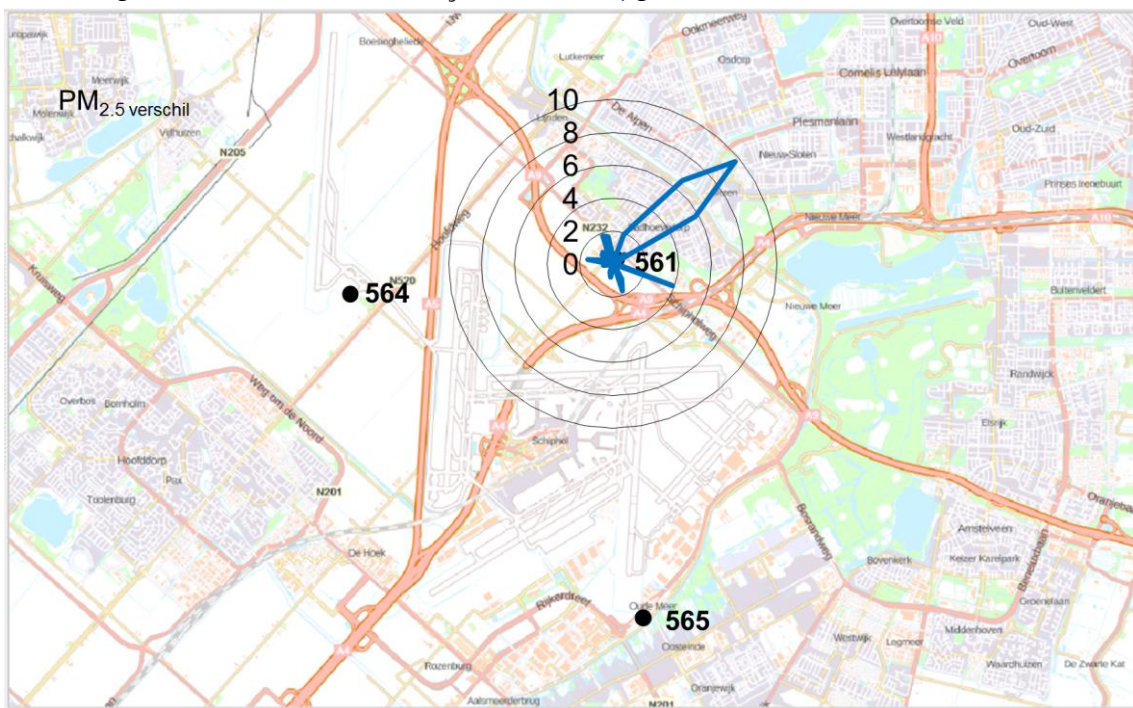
PM$_{2.5}$ verschil

10
8
6
4
2
0

561

564

565

Zwanenburg
Osdorp
Cornelis Lelylaan
Overtoomse Veld
Oud-West
Overtoom
Oud-Zuid
Plesmanlaan
Westlandgracht
Nieuw Sloten
Prinses Irenebuurt
Nieuwe Meer
Buitenveldert
Randwijk
Elsrijk
Amstelveen
Keizer Karelpark
Groenelaan
Bovenkerk
Westwijk
Legmeer
Middenhoven
Waardhuizen
De Zwarte Kat
Oranjebaan
Oude Meer
Oosteinde
Oranjewijk
Rozenburg
Aalsmeerderbrug
Rijkerstreek
Schiphol
De Hoek
Hoofddorp
Overbos
Bornholm
Toolenburg
Pax
Weg om de Noord
Boesingheliede
Lutkemeer
Vijfhuizen
Meerwijk
Molenwijk
Cruquiuswijk
Haarlem
Badhoevedorp
De Nieuwe Meer
Boeingweg
Kruisweg
Hoofdweg
N205
N201
N232
N520
A4
A5
A9
A10